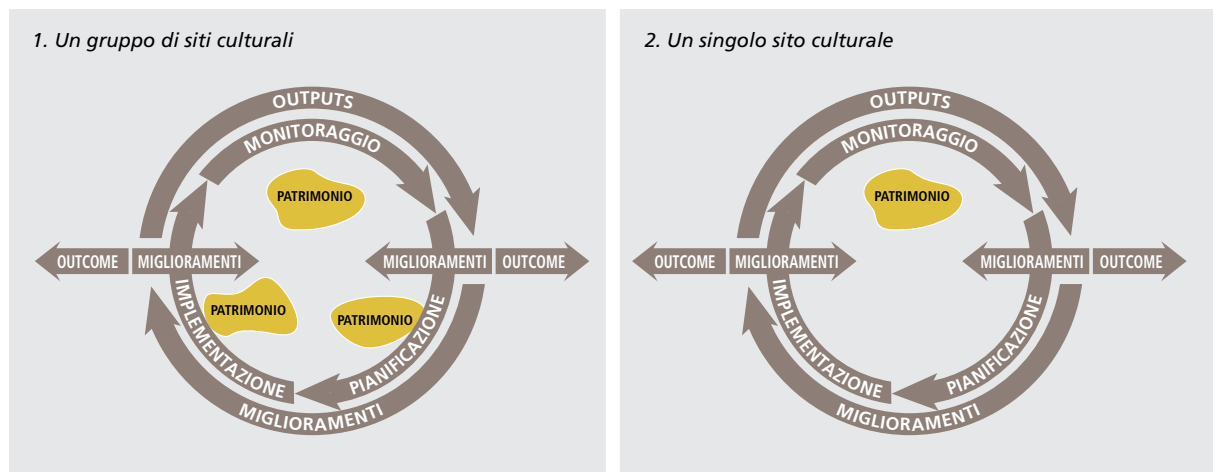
1. Un gruppo di siti culturali

OUTPUTS
MONITORAGGIO
PATRIMONIO
OUTCOME
MIGLIORAMENTI
MIGLIORAMENTI
OUTCOME
PATRIMONIO
PATRIMONIO
IMPLEMENTAZIONE
PIANIFICAZIONE
MIGLIORAMENTI

2. Un singolo sito culturale

OUTPUTS
MONITORAGGIO
PATRIMONIO
OUTCOME
MIGLIORAMENTI
MIGLIORAMENTI
OUTCOME
IMPLEMENTAZIONE
PIANIFICAZIONE
MIGLIORAMENTI